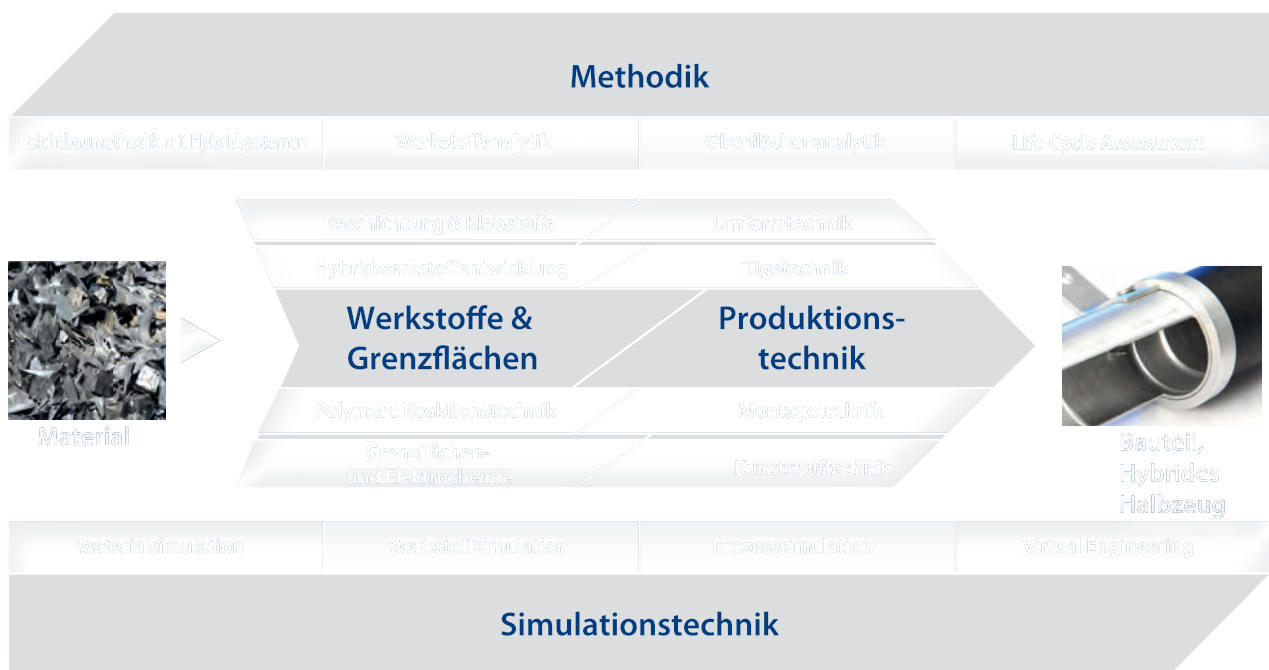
Methodik

Leichtbaumethodik mit Hybridsystemen

Werkstoffanalytik

Oberflächenanalytik

Life Cycle Assessment

Beschichtung & Klebstoffe

Umformtechnik

Hybridwerkstoffentwicklung

Fügetechnik

Werkstoffe & Grenzflächen

Produktionstechnik

Polymere Reaktionstechnik

Montagetechnik

Grenzflächen- und Elektrochemie

Kunststofftechnik

Material

Bauteil, Hybrides Halbzeug

Materialsimulation

Werkstoffsimulation

Prozesssimulation

Virtual Engineering

Simulationstechnik